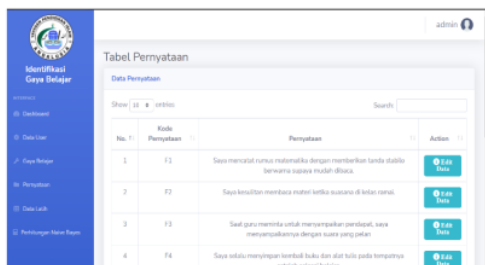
admin

Identifikasi Gaya Belajar

Dashboard

Data User

Gaya Belajar

Pernyataan

Data Latih

Perhitungan Naive Bayes

Tabel Pernyataan

Data Pernyataan

Show 10 entries

Search:

| No. | Kode Pernyataan | Pernyataan | Action |
|---|---|---|---|
| 1 | F1 | Saya mencatat rumus matematika dengan memberikan tanda stabilo berwarna supaya mudah dibaca | Edit Data |
| 2 | F2 | Saya kesulitan membaca materi ketika suasana di kelas ramai. | Edit Data |
| 3 | F3 | Saat guru meminta untuk menyampaikan pendapat, saya menyampaikannya dengan suara yang pelan | Edit Data |
| 4 | F4 | Saya selalu menyimpan kembali buku dan alat tulis pada tempatnya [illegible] | Edit Data |